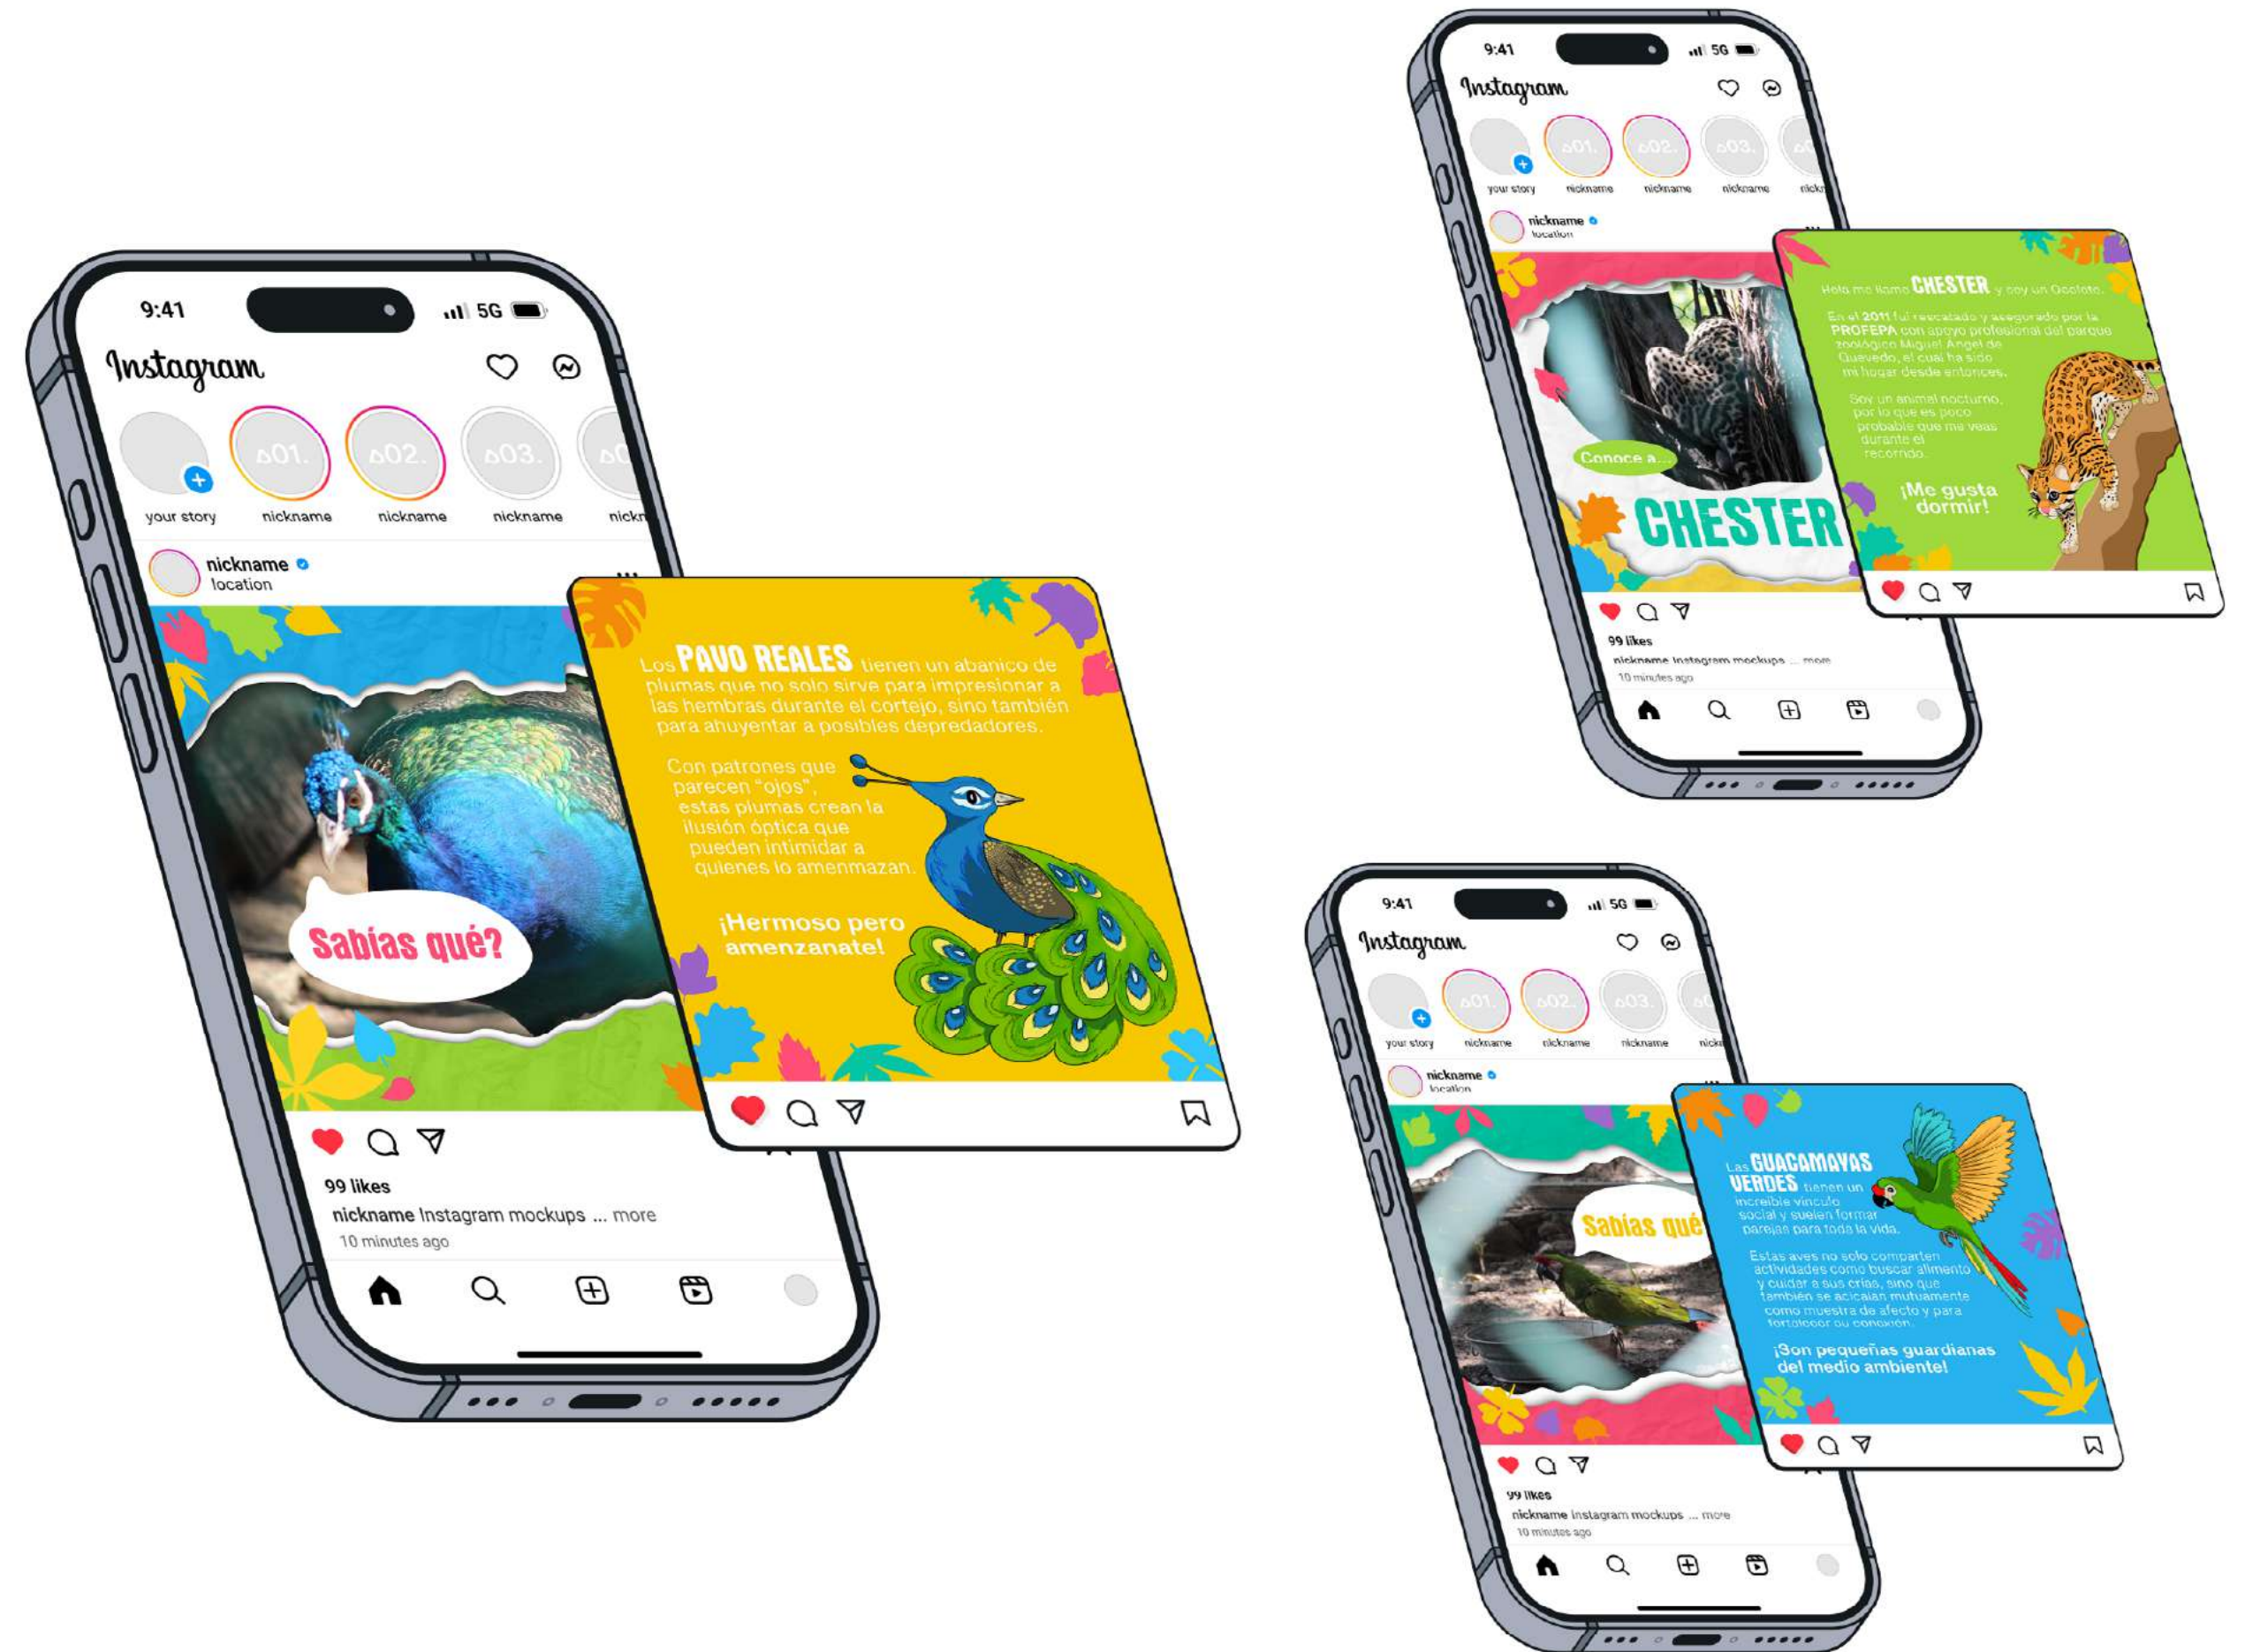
9:41 5G

Instagram

+
your story
01.
nickname
02.
nickname
03.
nickname
nickn

nickname
location

Sabías qué?

Los PAVO REALES tienen un abanico de plumas que no solo sirve para impresionar a las hembras durante el cortejo, sino también para ahuyentar a posibles depredadores.

Con patrones que parecen "ojos", estas plumas crean la ilusión óptica que pueden intimidar a quienes lo amenmazan.

¡Hermoso pero amenzanate!

99 likes
nickname Instagram mockups ... more
10 minutes ago

9:41 5G

Instagram

your story
01.
nickname
02.
nickname
03.
nickname
nick

nickname
location

Conoce a...
CHESTER

Hola me llamo CHESTER y soy un Ocelote.

En el 2011 fui rescatado y asegurado por la PROFEPA con apoyo profesional del parque zoológico Miguel Ángel de Quevedo, el cual ha sido mi hogar desde entonces.

Soy un animal nocturno, por lo que es poco probable que me veas durante el recorrido.

¡Me gusta dormir!

99 likes
nickname Instagram mockups ... more
10 minutes ago

9:41 5G

Instagram

your story
01.
nickname
02.
nickname
03.
nickname
nick

nickname
location

Sabías qué

Las GUACAMAYAS VERDES tienen un increible vinculo social y suelen formar parejas para toda la vida.

Estas aves no solo comparten actividades como buscar alimento y cuidar a sus crías, sino que también se acicalan mutuamente como muestra de afecto y para fortalecer su conexión.

¡Son pequeñas guardianas del medio ambiente!

99 likes
nickname Instagram mockups ... more
10 minutes ago